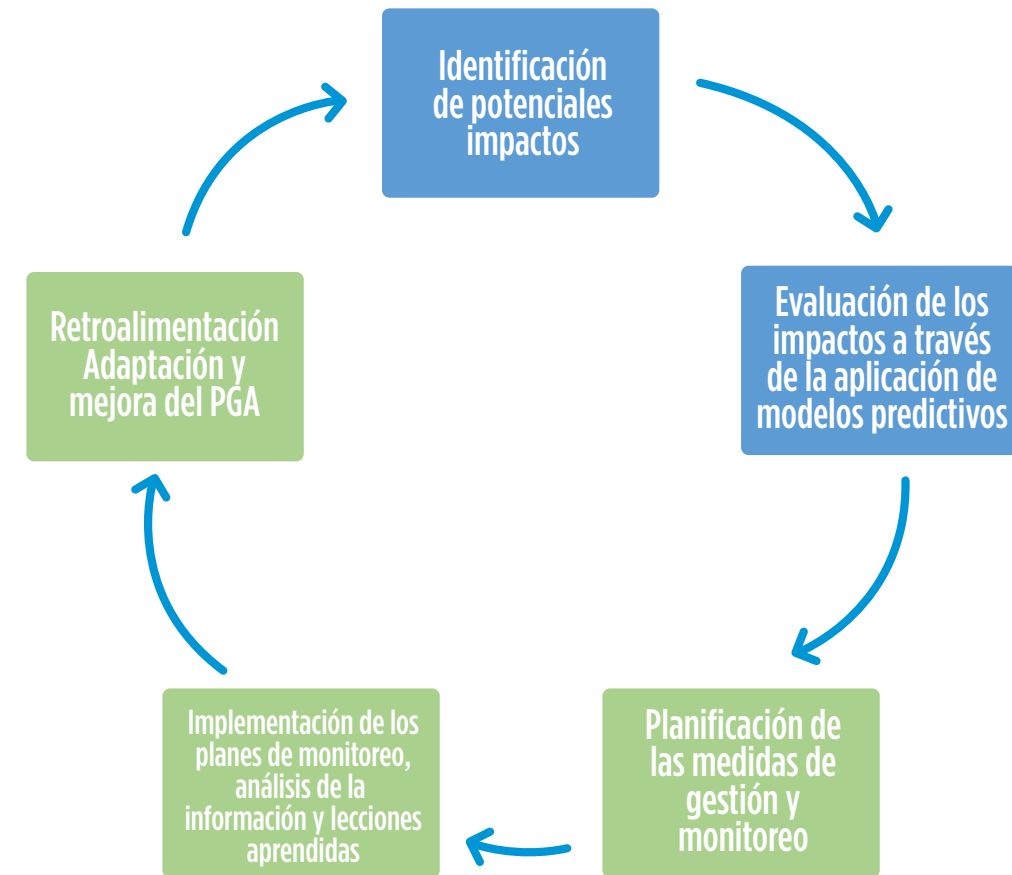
Identificación de potenciales impactos

Evaluación de los impactos a través de la aplicación de modelos predictivos

Planificación de las medidas de gestión y monitoreo

Implementación de los planes de monitoreo, análisis de la información y lecciones aprendidas

Retroalimentación Adaptación y mejora del PGA